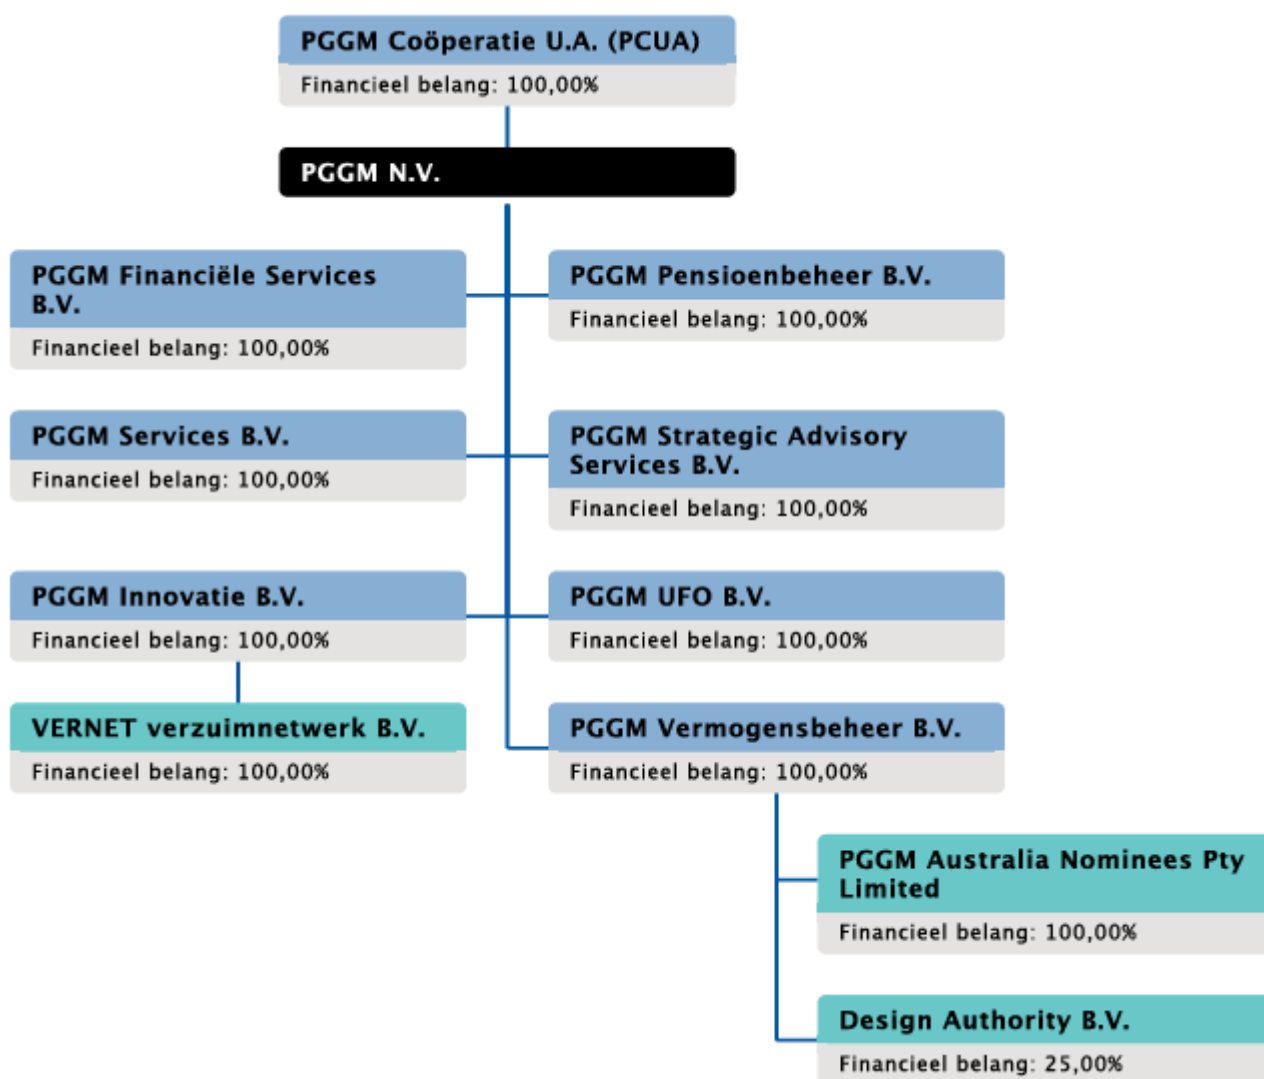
PGGM Coöperatie U.A. (PCUA)
Financieel belang: 100,00%

PGGM N.V.

PGGM Financiële Services B.V.
Financieel belang: 100,00%

PGGM Pensioenbeheer B.V.
Financieel belang: 100,00%

PGGM Services B.V.
Financieel belang: 100,00%

PGGM Strategic Advisory Services B.V.
Financieel belang: 100,00%

PGGM Innovatie B.V.
Financieel belang: 100,00%

PGGM UFO B.V.
Financieel belang: 100,00%

VERNET verzuimnetwerk B.V.
Financieel belang: 100,00%

PGGM Vermogensbeheer B.V.
Financieel belang: 100,00%

PGGM Australia Nominees Pty Limited
Financieel belang: 100,00%

Design Authority B.V.
Financieel belang: 25,00%